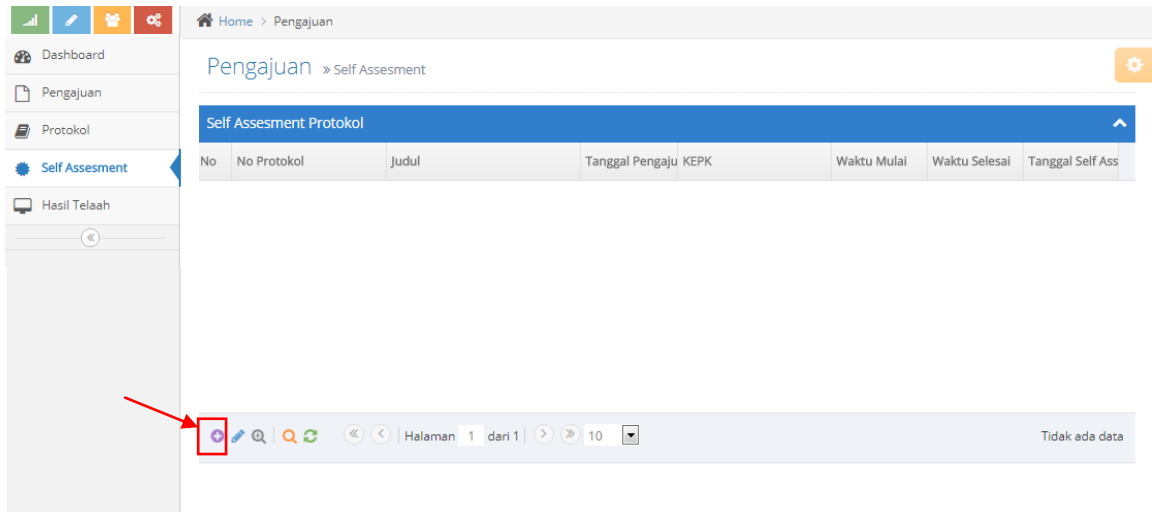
Home > Pengajuan

Dashboard
Pengajuan
Protokol
Self Assesment
Hasil Telaah

Pengajuan » Self Assesment

Self Assesment Protokol

| No | No Protokol | Judul | Tanggal Pengaju | KEPK | Waktu Mulai | Waktu Selesai | Tanggal Self Ass |
|---|---|---|---|---|---|---|---|

Halaman 1 dari 1 10

Tidak ada data